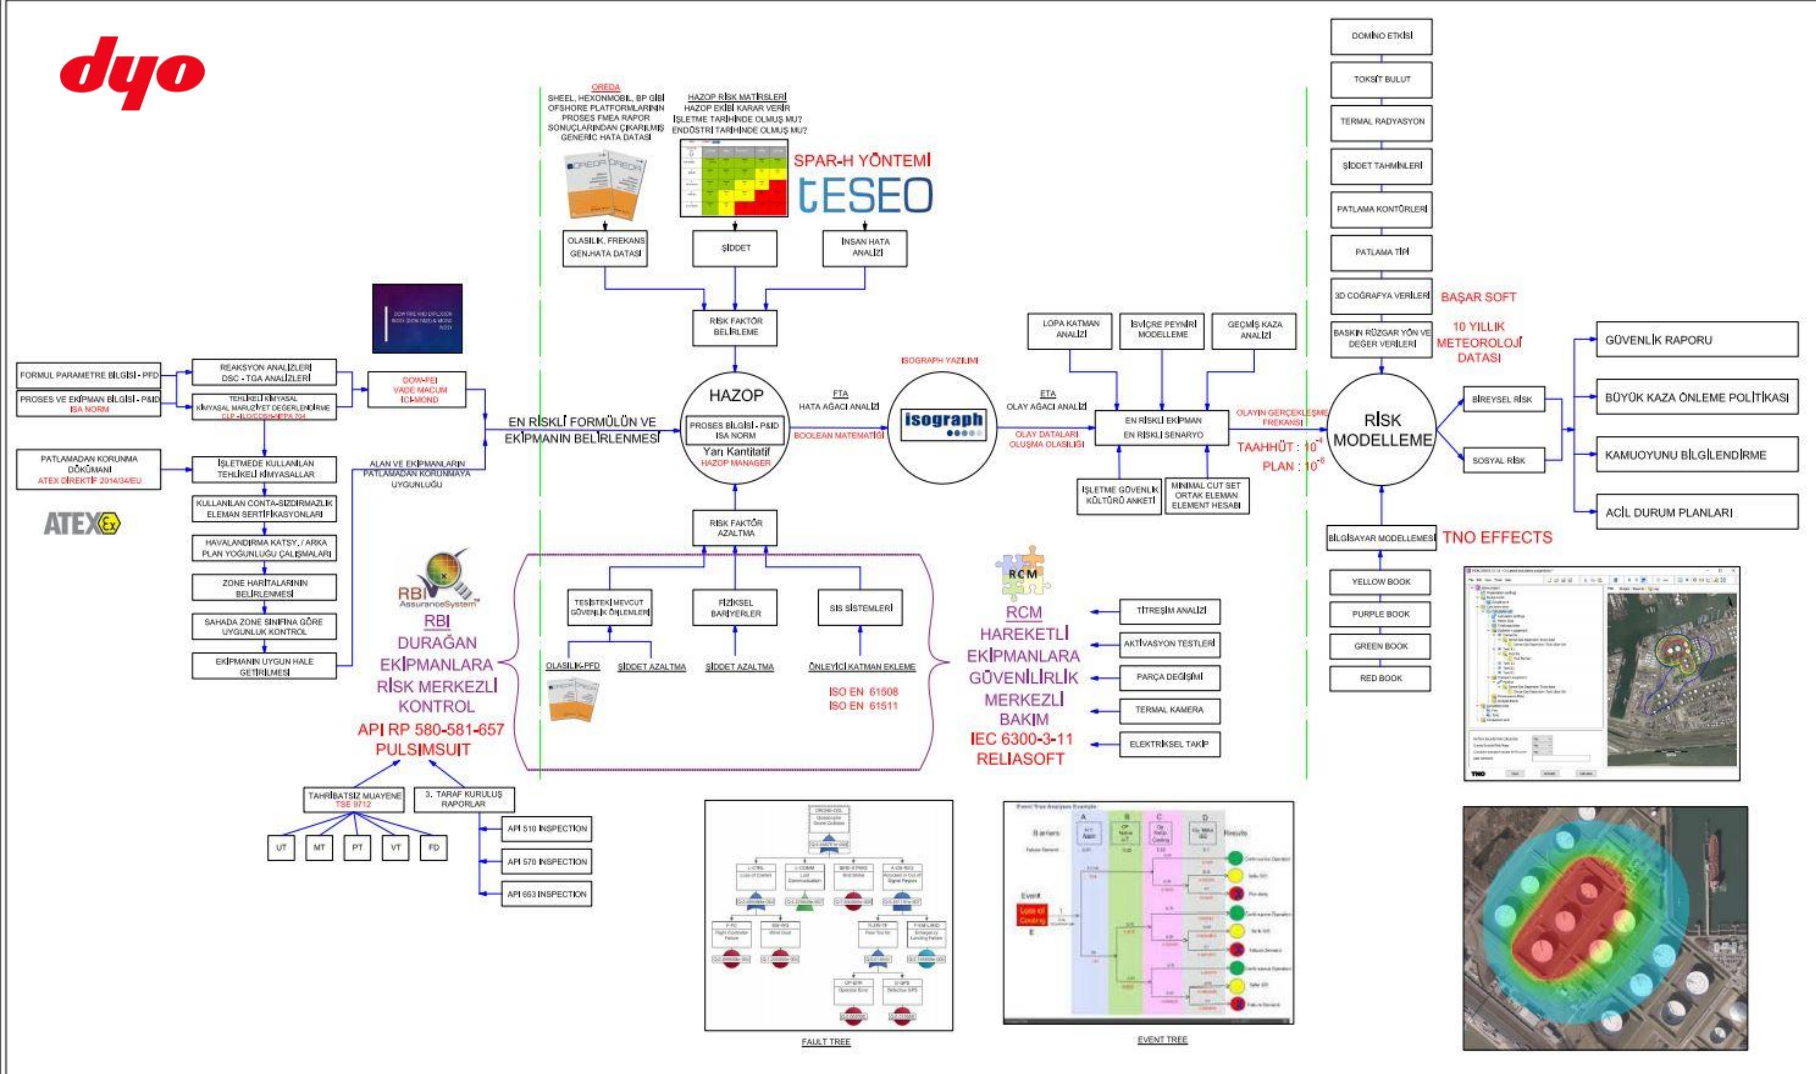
dyo

FORMUL PARAMETRE BİLGİSİ - PFD
PROSES VE EKİPMAN BİLGİSİ - P&ID
ISA NORM

REAKSYON ANALİZLERİ
DSC - TGA ANALİZLERİ

TEHLİKELİ KİMYASAL
KİMYASAL MARUZİYET DEĞERLENDİRME
CLP - ILO/OSHA/NFPA 704

DOW-FEI
VADE MACUM
ICI-MOND

PATLAMADAN KORUNMA DÖKÜMANI
ATEX DİREKTİF 2014/34/EU

ATEX

İŞLETMEDE KULLANILAN TEHLİKELİ KİMYASALLAR

KULLANILAN CONTA-SIZDIRMAZLIK ELEMAN SERTİFİKASYONLARI

HAVALANDIRMA KATSY. / ARKA PLAN YOĞUNLUĞU ÇALIŞMALARI

ZONE HARİTALARININ BELİRLENMESİ

SAHADA ZONE SINIFINA GÖRE UYGUNLUK KONTROL

EKİPMANIN UYGUN HALE GETİRİLMESİ

ALAN VE EKİPMANLARIN PATLAMADAN KORUNMAYA UYGUNLUĞU

EN RİSKLİ FORMÜLÜN VE EKİPMANIN BELİRLENMESİ

OREDA
SHEEL, HEXONMOBIL, BP GİBİ OFSHORE PLATFORMLARININ PROSES FMEA RAPOR SONUÇLARINDAN ÇIKARILMIŞ GENERİC HATA DATASI

HAZOP RİSK MATRİSLERİ
HAZOP EKİBİ KARAR VERİR
İŞLETME TARİHİNDE OLMUŞ MU?
ENDÜSTRİ TARİHİNDE OLMUŞ MU?

SPAR-H YÖNTEMİ
tESEO

OLASILIK, FREKANS GEN.HATA DATASI
ŞİDDET
İNSAN HATA ANALİZİ

RİSK FAKTÖR BELİRLEME

HAZOP
PROSES BİLGİSİ - P&ID
ISA NORM
Yarı Kantitatif
HAZOP MANAGER

FTA
HATA AĞACI ANALİZİ
BOOLEAN MATEMATİĞİ

ISOGRAPH YAZILIMI
isograph

ETA
OLAY AĞACI ANALİZİ
OLAY DATALARI
OLUŞMA OLASILIĞI

LOPA KATMAN ANALİZİ
İSVİÇRE PEYNİRİ MODELLEME
GEÇMİŞ KAZA ANALİZİ

EN RİSKLİ EKİPMAN
EN RİSKLİ SENARYO

İŞLETME GÜVENLİK KÜLTÜRÜ ANKETİ
MİNİMAL CUT SET ORTAK ELEMAN ELEMENT HESABI

OLAYIN GERÇEKLEŞME FREKANSI
TAAHHÜT : $10^{-4}$
PLAN : $10^{-6}$

RİSK FAKTÖR AZALTMA

TESİSTEKİ MEVCUT GÜVENLİK ÖNLEMLERİ
FİZİKSEL BARİYERLER
SIS SİSTEMLERİ

OLASILIK-PFD
ŞİDDET AZALTMA
ŞİDDET AZALTMA
ÖNLEYİCİ KATMAN EKLEME

ISO EN 61508
ISO EN 61511

RBI AssuranceSystem
RBI
DURAĞAN EKİPMANLARA RİSK MERKEZLİ KONTROL
API RP 580-581-657
PULSIMSUIT

TAHRİBATSIZ MUAYENE
TSE 9712
3. TARAF KURULUŞ RAPORLAR

UT
MT
PT
VT
FD

API 510 INSPECTION
API 570 INSPECTION
API 653 INSPECTION

RCM
RCM
HAREKETLİ EKİPMANLARA GÜVENİLİRLİK MERKEZLİ BAKIM
IEC 6300-3-11
RELIASOFT

TİTREŞİM ANALİZİ
AKTİVASYON TESTLERİ
PARÇA DEĞİŞİMİ
TERMAL KAMERA
ELEKTRİKSEL TAKİP

DOMİNO ETKİSİ
TOKSİT BULUT
TERMAL RADYASYON
ŞİDDET TAHMİNLERİ
PATLAMA KONTÖRLERİ
PATLAMA TİPİ
3D COĞRAFYA VERİLERİ
BAŞAR SOFT
BASKIN RÜZGAR YÖN VE DEĞER VERİLERİ
10 YILLIK METEOROLOJİ DATASI

RİSK MODELLEME

BİREYSEL RİSK
SOSYAL RİSK

GÜVENLİK RAPORU
BÜYÜK KAZA ÖNLEME POLİTİKASI
KAMUOYUNU BİLGİLENDİRME
ACİL DURUM PLANLARI

BİLGİSAYAR MODELLEMESİ
TNO EFFECTS

YELLOW BOOK
PURPLE BOOK
GREEN BOOK
RED BOOK

FAULT TREE
EVENT TREE